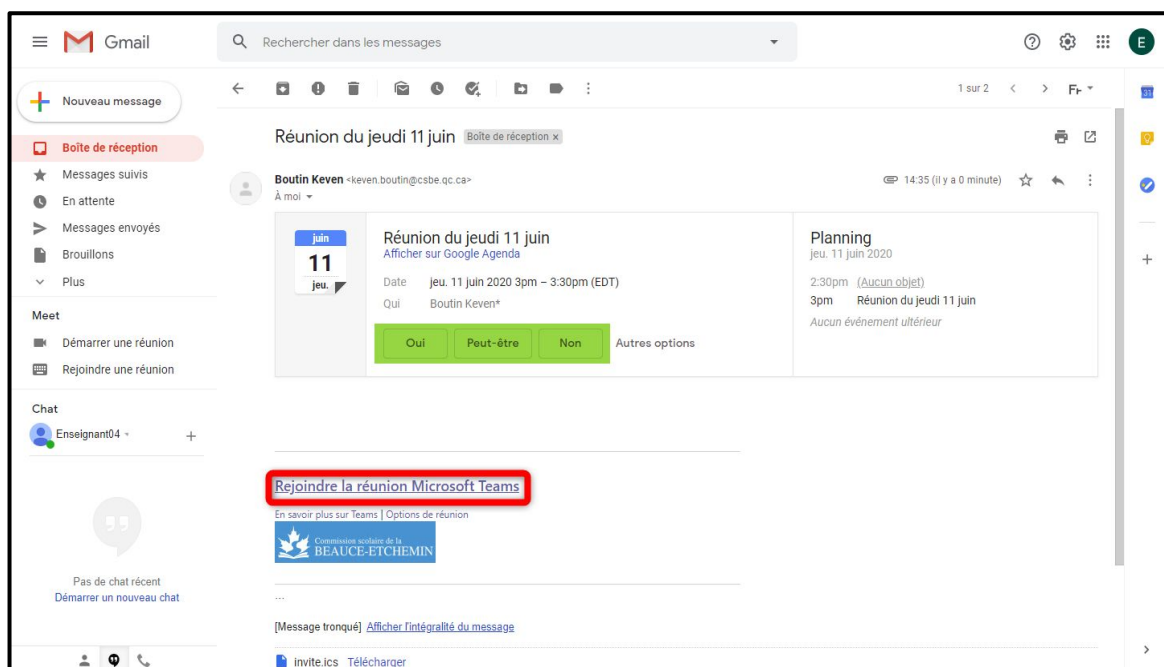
Gmail

Rechercher dans les messages

E

Nouveau message

Boîte de réception
Messages suivis
En attente
Messages envoyés
Brouillons
Plus

Meet
Démarrer une réunion
Rejoindre une réunion

Chat
Enseignant04

Pas de chat récent
Démarrer un nouveau chat

1 sur 2

Réunion du jeudi 11 juin Boîte de réception ×

Boutin Keven <keven.boutin@csbe.qc.ca>
À moi

14:35 (il y a 0 minute)

juin
11
jeu.

Réunion du jeudi 11 juin
Afficher sur Google Agenda

Date jeu. 11 juin 2020 3pm – 3:30pm (EDT)
Qui Boutin Keven*

Oui Peut-être Non Autres options

Planning
jeu. 11 juin 2020

2:30pm (Aucun objet)
3pm Réunion du jeudi 11 juin
Aucun événement ultérieur

Rejoindre la réunion Microsoft Teams

En savoir plus sur Teams | Options de réunion

Commission scolaire de la
BEAUCE-ETCHEMIN

...

[Message tronqué] Afficher l'intégralité du message

invite.ics Télécharger